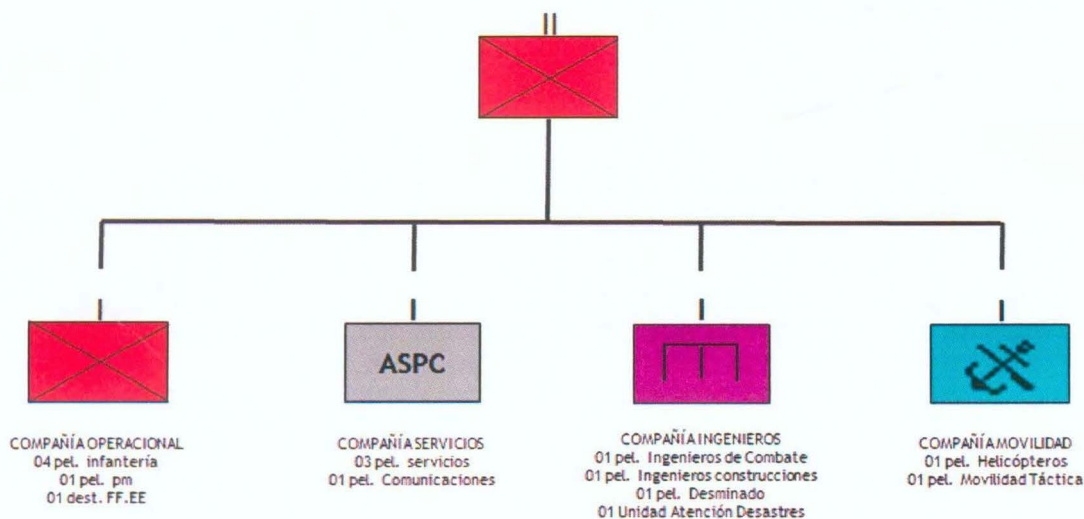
ASPC

COMPAÑÍA OPERACIONAL
04 pel. infantería
01 pel. pm
01 dest. FF.EE

COMPAÑÍA SERVICIOS
03 pel. servicios
01 pel. Comunicaciones

COMPAÑÍA INGENIEROS
01 pel. Ingenieros de Combate
01 pel. Ingenieros construcciones
01 pel. Desminado
01 Unidad Atención Desastres

COMPAÑÍA MOVILIDAD
01 pel. Helicópteros
01 pel. Movilidad Táctica